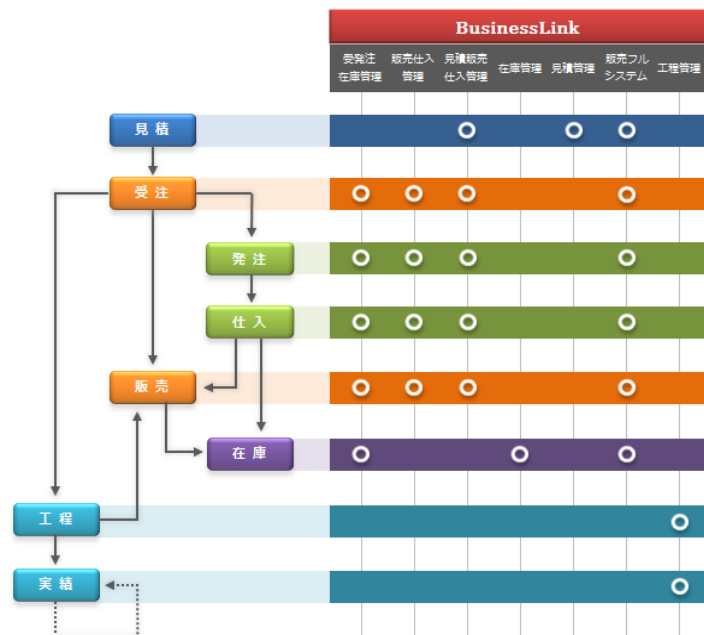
BusinessLink

| | 受発注在庫管理 | 販売仕入管理 | 見積販売仕入管理 | 在庫管理 | 見積管理 | 販売フルシステム | 工程管理 |
|---|---|---|---|---|---|---|---|
| 見積 | | | ○ | | ○ | ○ | |
| 受注 | ○ | ○ | ○ | | | ○ | |
| 発注 | ○ | ○ | ○ | | | ○ | |
| 仕入 | ○ | ○ | ○ | | | ○ | |
| 販売 | ○ | ○ | ○ | | | ○ | |
| 在庫 | ○ | | | ○ | | ○ | |
| 工程 | | | | | | | ○ |
| 実績 | | | | | | | ○ |